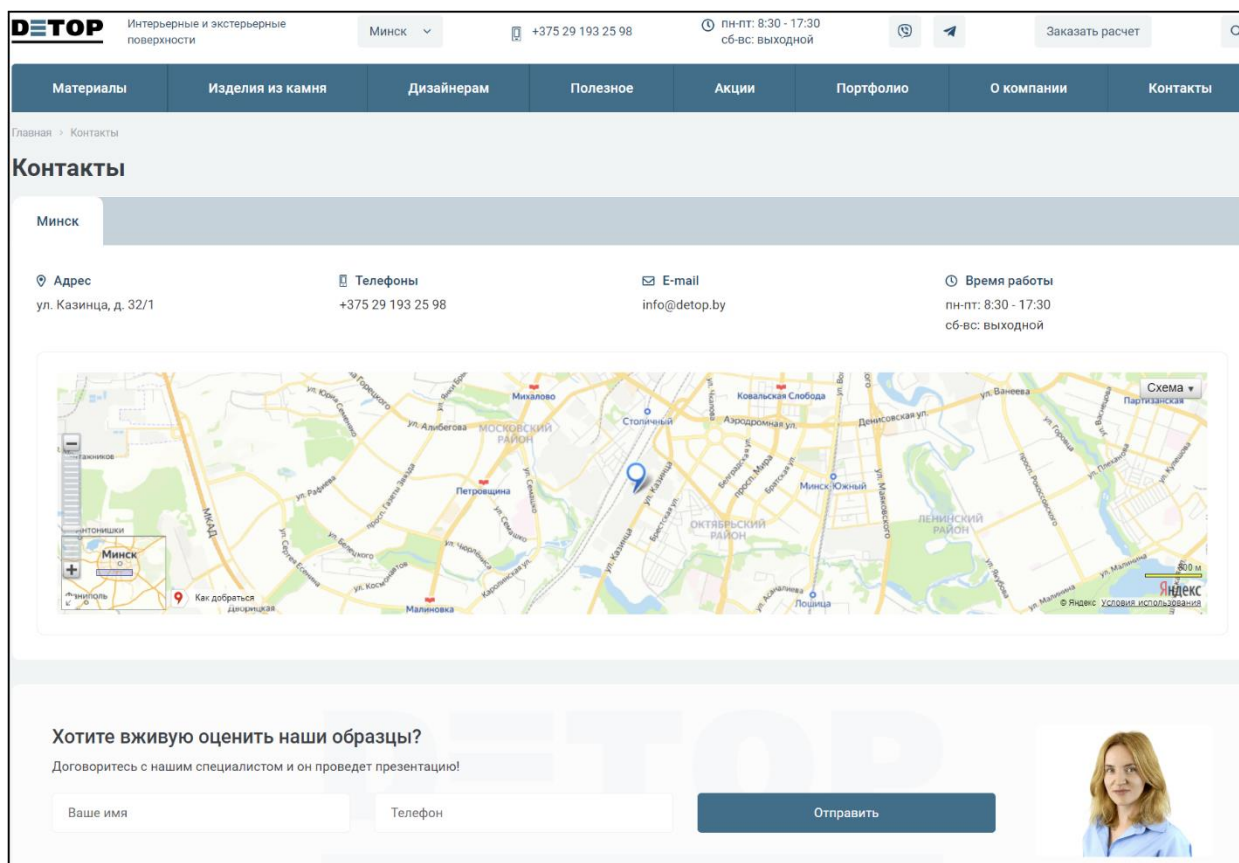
DETOP Интерьерные и экстерьерные поверхности

Минск

+375 29 193 25 98

пн-пт: 8:30 - 17:30
сб-вс: выходной

Заказать расчет

Материалы | Изделия из камня | Дизайнерам | Полезное | Акции | Портфолио | О компании | Контакты

Главная › Контакты

Контакты

Минск

Адрес
ул. Казинца, д. 32/1

Телефоны
+375 29 193 25 98

E-mail
info@detop.by

Время работы
пн-пт: 8:30 - 17:30
сб-вс: выходной

Схема
Партизанская
ул. Ванеева
Ковальская Слобода
Михалово
Столичный
Аэродромная ул.
Денисовская ул.
ул. Алибегова
МОСКОВСКИЙ РАЙОН
Петровщина
Минск-Южный
ОКТЯБРЬСКИЙ РАЙОН
ЛЕНИНСКИЙ РАЙОН
МКАД
ул. Казинца
Брестская ул.
Минск
Малиновка
Лошица
ул. Малинина
Как добраться
800 м
Яндекс
© Яндекс Условия использования

Хотите вживую оценить наши образцы?
Договоритесь с нашим специалистом и он проведет презентацию!

Ваше имя
Телефон
Отправить